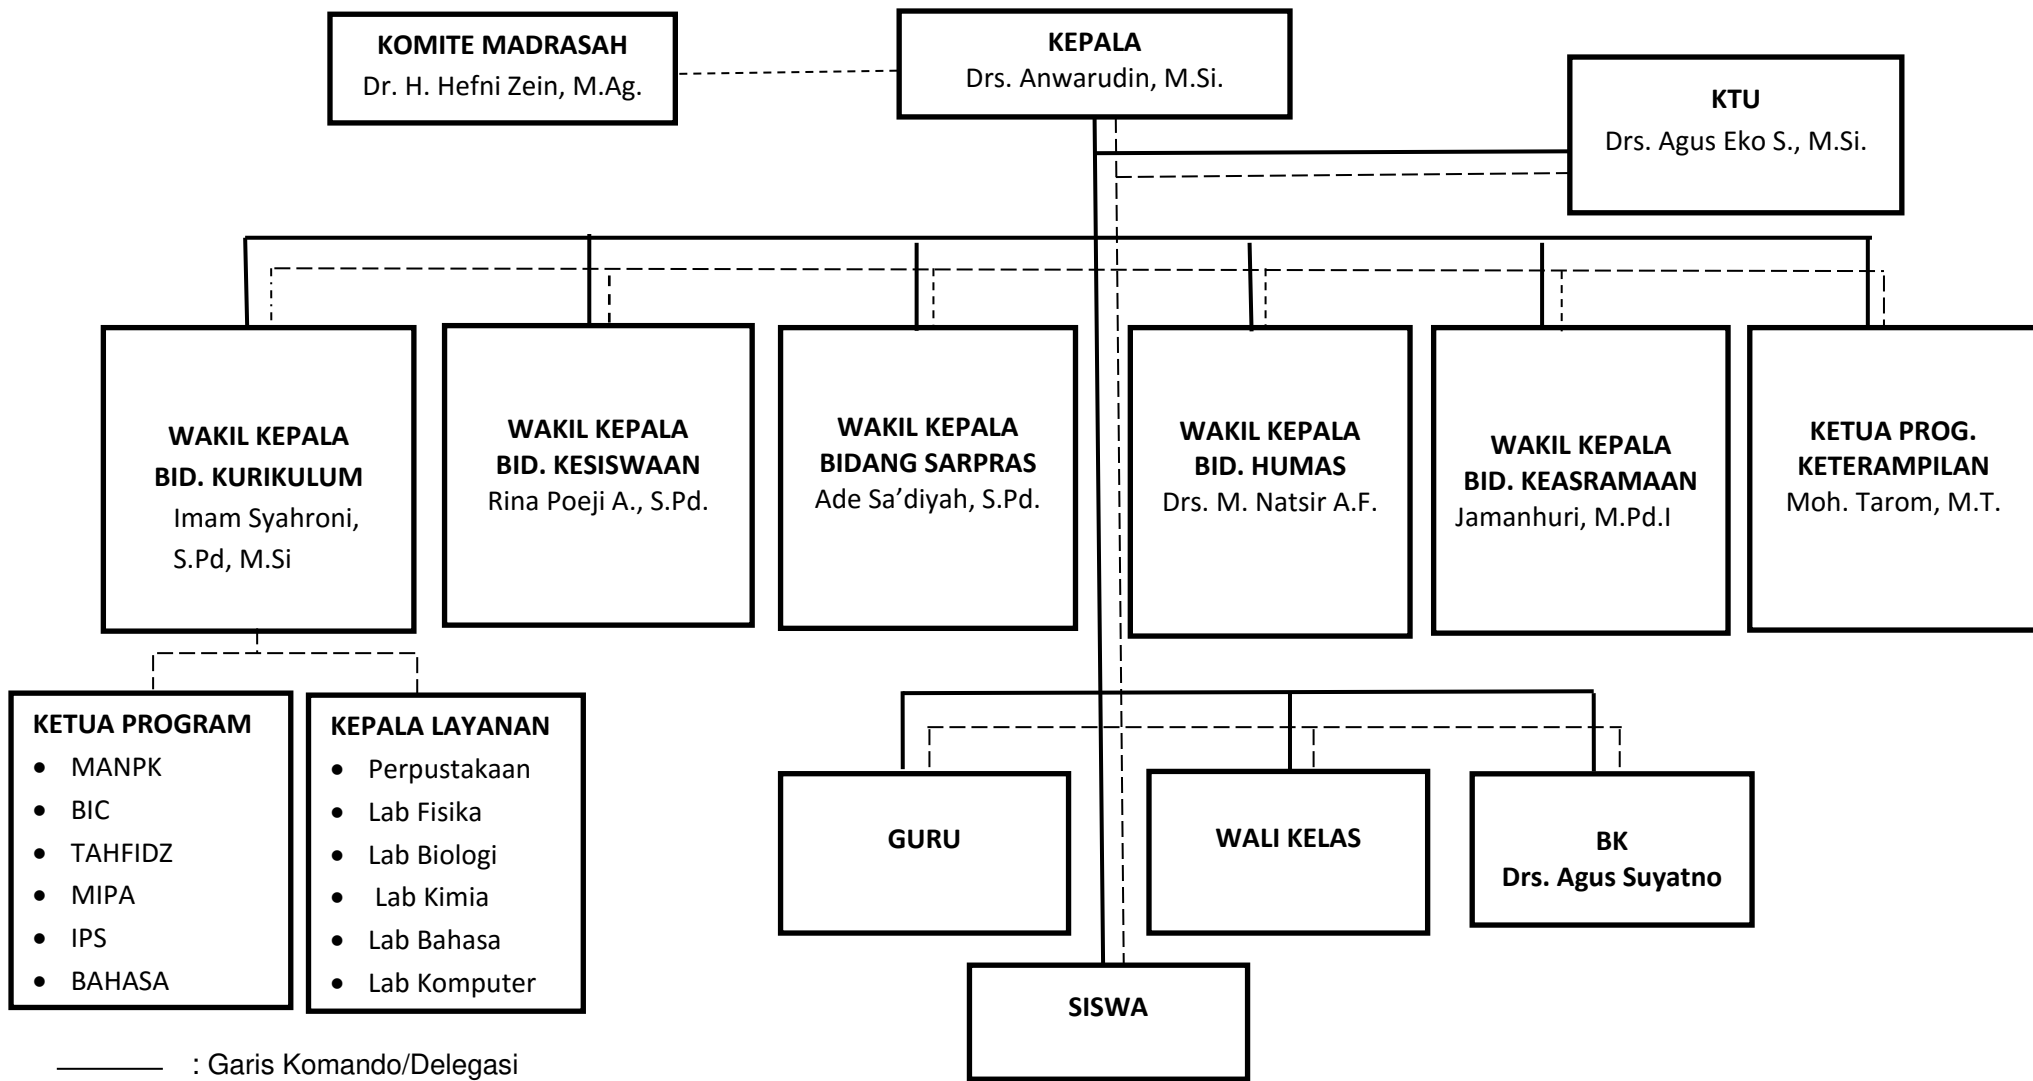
KOMITE MADRASAH
Dr. H. Hefni Zein, M.Ag.

KEPALA
Drs. Anwarudin, M.Si.

KTU
Drs. Agus Eko S., M.Si.

WAKIL KEPALA BID. KURIKULUM
Imam Syahroni, S.Pd, M.Si

WAKIL KEPALA BID. KESISWAAN
Rina Poeji A., S.Pd.

WAKIL KEPALA BIDANG SARPRAS
Ade Sa'diyah, S.Pd.

WAKIL KEPALA BID. HUMAS
Drs. M. Natsir A.F.

WAKIL KEPALA BID. KEASRAMAAN
Jamanhuri, M.Pd.I

KETUA PROG. KETERAMPILAN
Moh. Tarom, M.T.

KETUA PROGRAM
- MANPK
- BIC
- TAHFIDZ
- MIPA
- IPS
- BAHASA

KEPALA LAYANAN
- Perpustakaan
- Lab Fisika
- Lab Biologi
- Lab Kimia
- Lab Bahasa
- Lab Komputer

GURU

WALI KELAS

BK
Drs. Agus Suyatno

SISWA

: Garis Komando/Delegasi